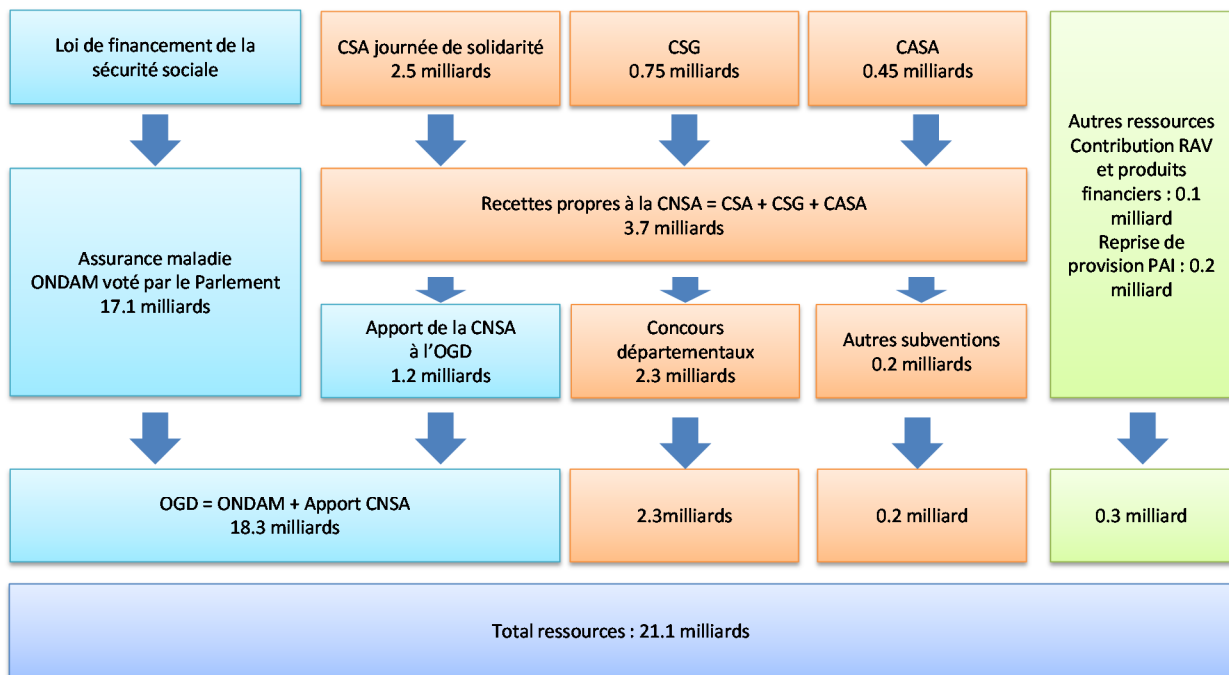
Loi de financement de la sécurité sociale

CSA journée de solidarité
2.5 milliards

CSG
0.75 milliards

CASA
0.45 milliards

Autres ressources Contribution RAV et produits financiers : 0.1 milliard
Reprise de provision PAI : 0.2 milliard

Assurance maladie
ONDAM voté par le Parlement
17.1 milliards

Recettes propres à la CNSA = CSA + CSG + CASA
3.7 milliards

Apport de la CNSA à l'OGD
1.2 milliards

Concours départementaux
2.3 milliards

Autres subventions
0.2 milliards

OGD = ONDAM + Apport CNSA
18.3 milliards

2.3milliards

0.2 milliard

0.3 milliard

Total ressources : 21.1 milliards